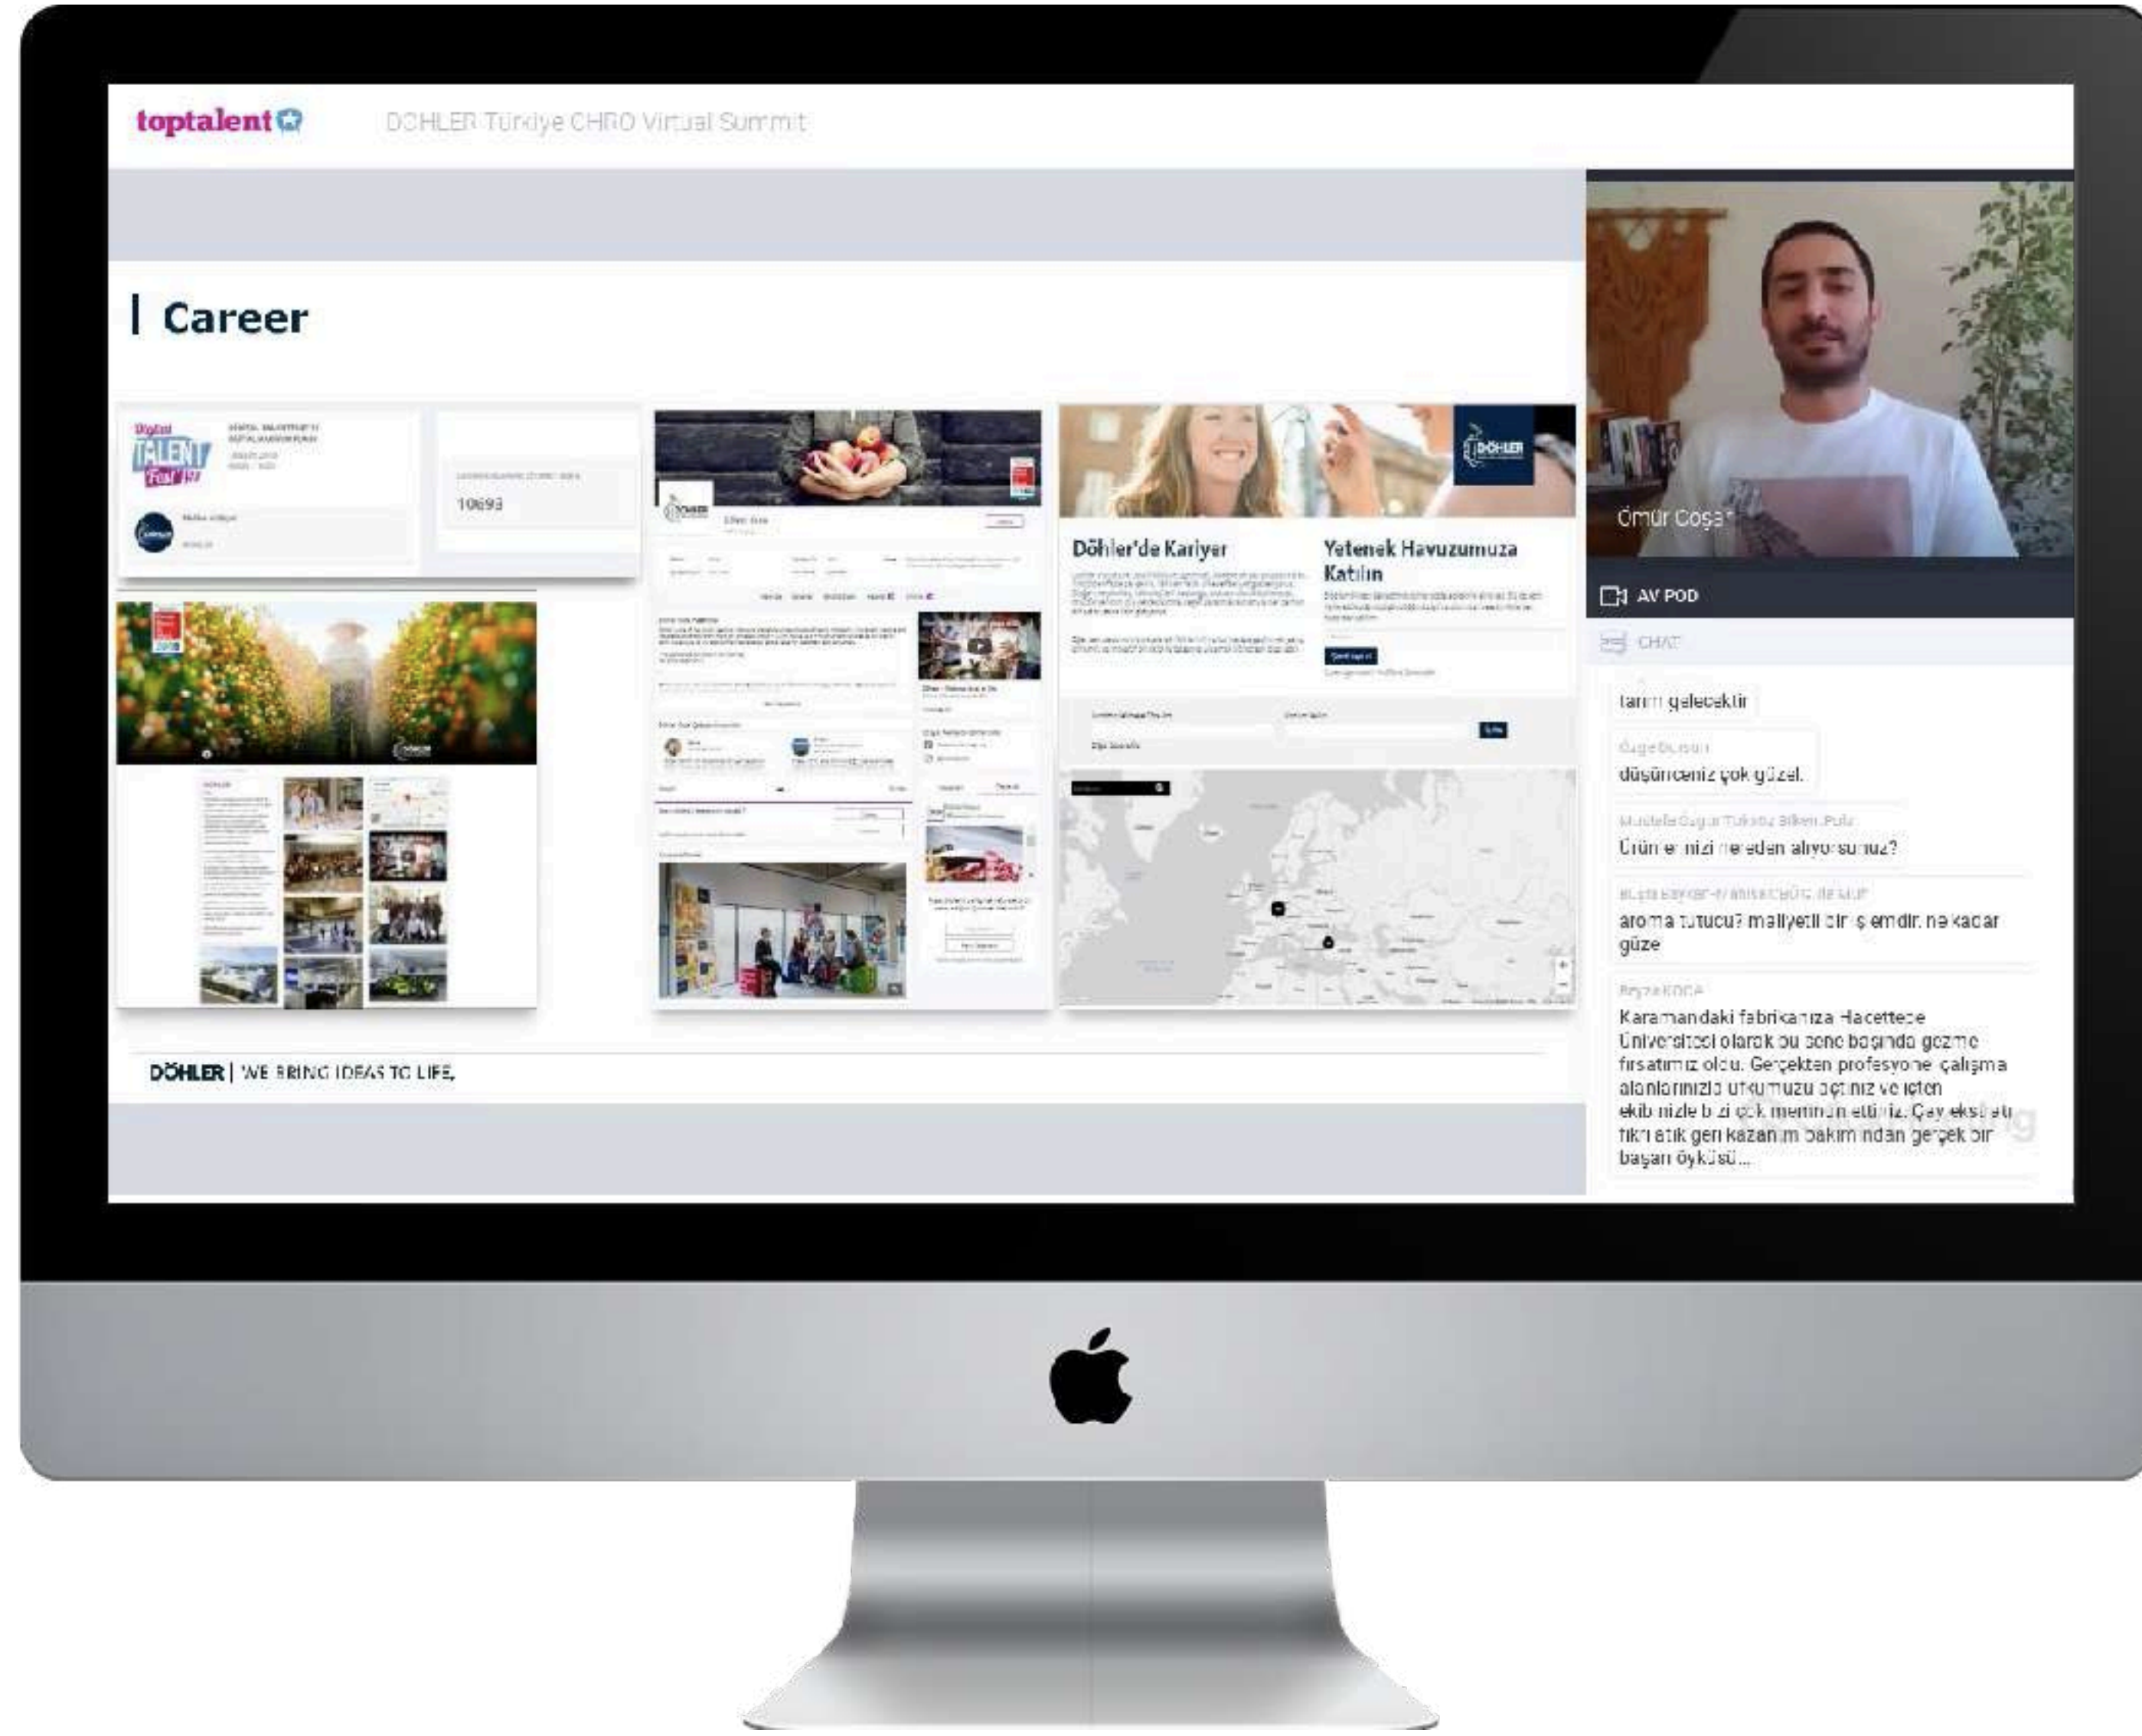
toptalent

DÖHLER Türkiye CHRO Virtual Summit

Career

10693

Döhler'de Kariyer

Yetenek Havuzumuza Katılın

DÖHLER | WE BRING IDEAS TO LIFE.

Ömür Coşar

AV POD

CHAT

tarım gelecektir

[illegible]
düşünceniz çok güzel.

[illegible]
Ürünlerinizi nereden alıyorsunuz?

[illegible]
aroma tutucu? maliyetli bir işlemdir. ne kadar güze

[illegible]
Karamandaki fabrikanıza Hacettepe Üniversitesi olarak bu sene başında gezme fırsatımız oldu. Gerçekten profesyonel çalışma alanlarınızla ufkumuzu açtınız ve içten ekibinizle bizi çok memnun ettiniz. Çay ekstratı fikri atık geri kazanım bakımından gerçek bir başarı öyküsü...